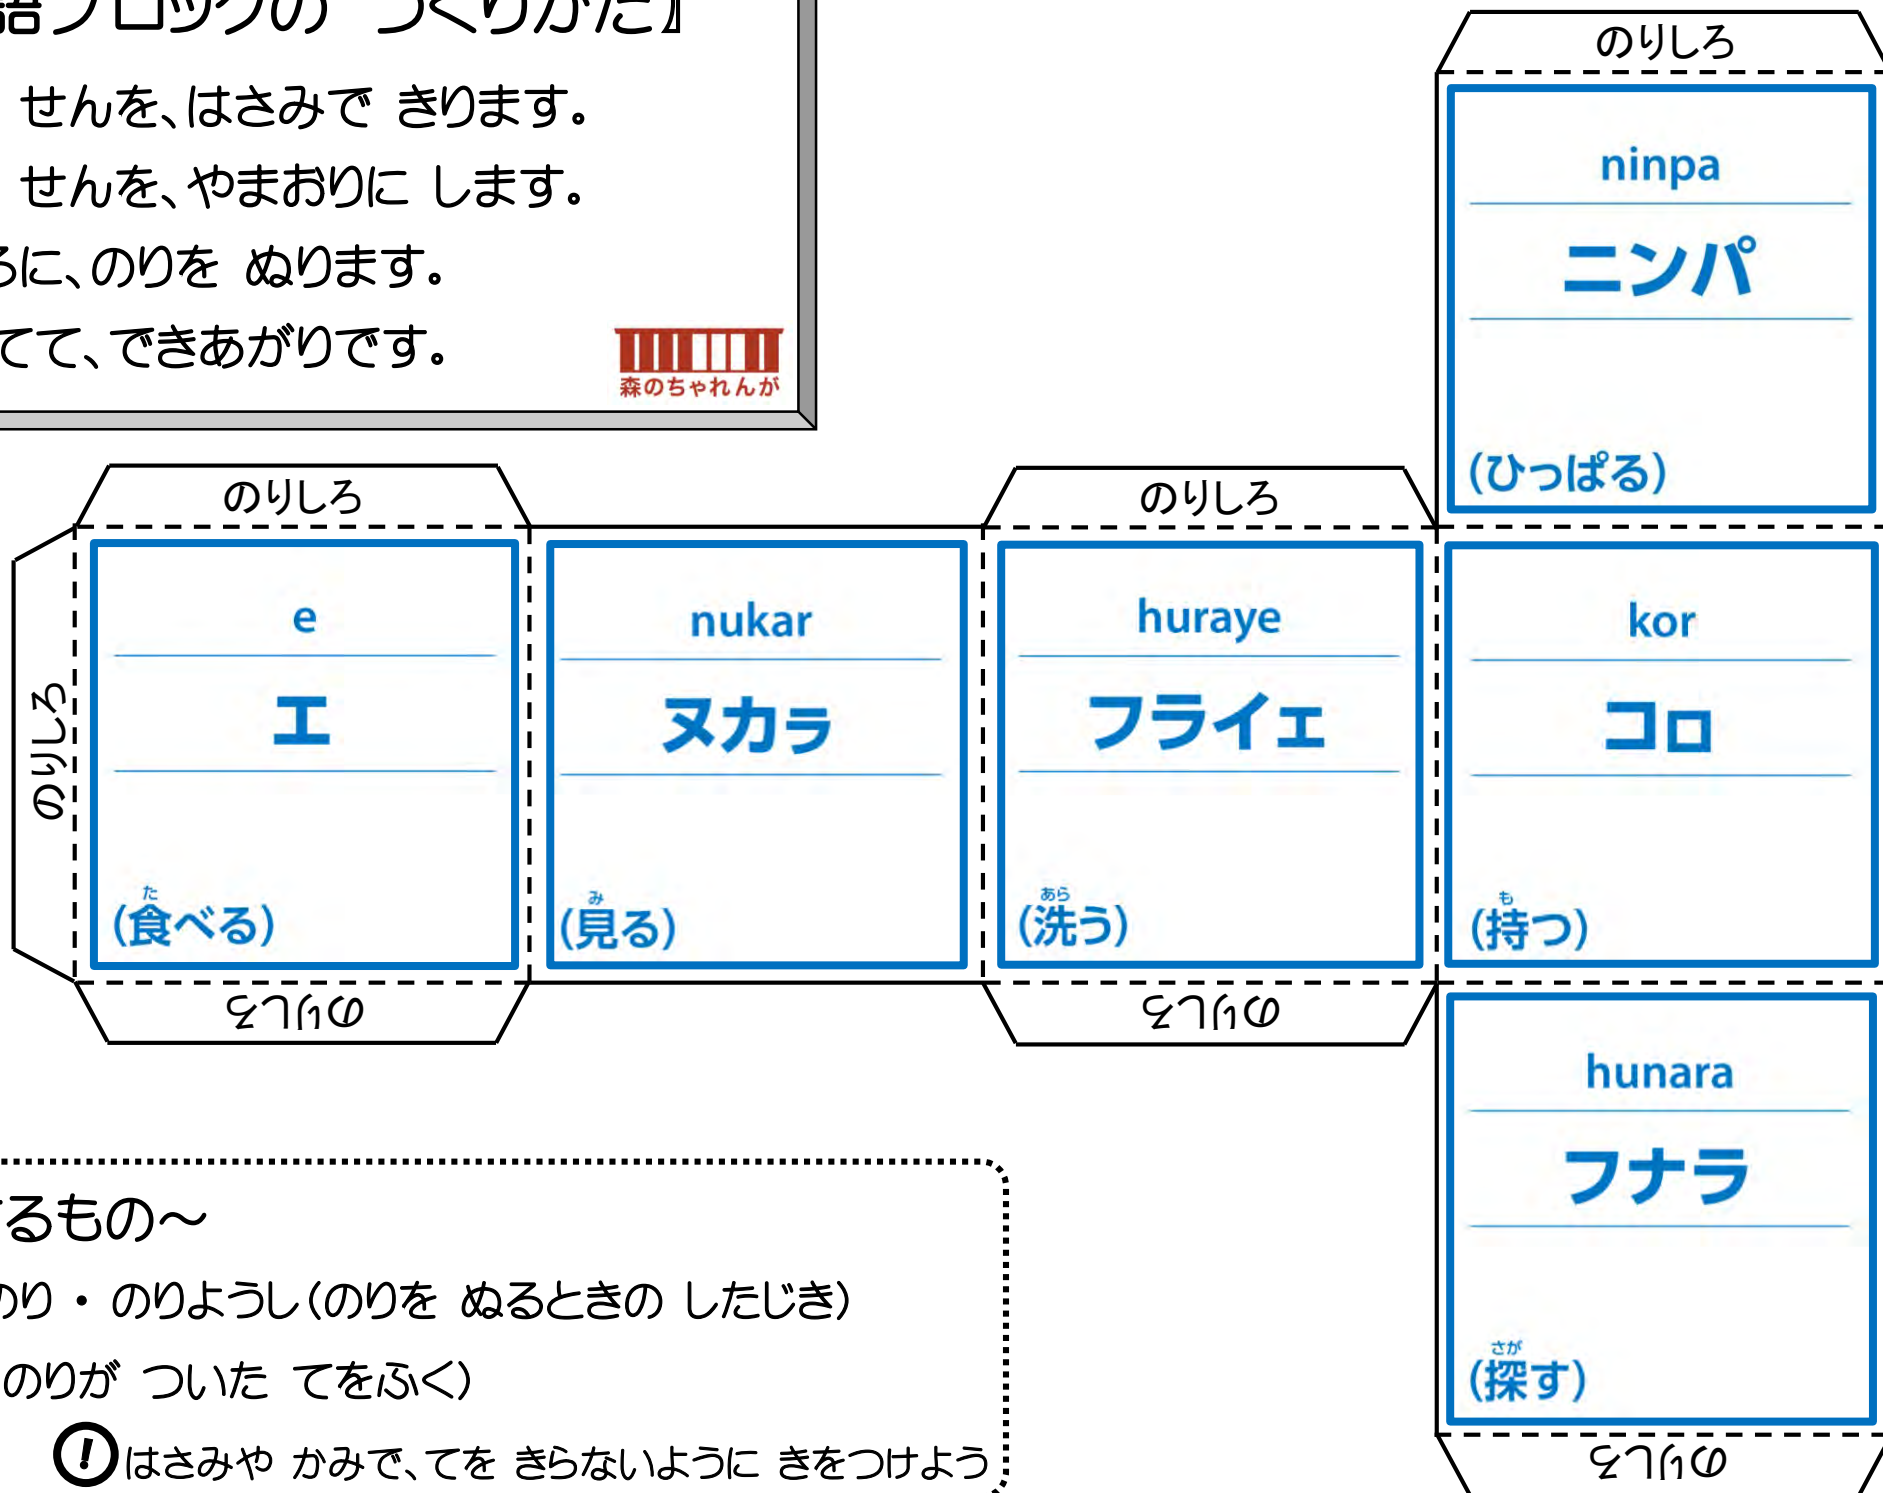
語ブロックの つくりかた』
せんを、はさみで きります。
せんを、やまおりに します。
ろに、のりを ぬります。
てて、できあがりです。
森のちゃれんが

のりしろ
ninpa
ニンパ
(ひっぱる)

のりしろ
のりしろ
のりしろ
e
エ
(食べる)

nukar
ヌカㇻ
(見る)

huraye
フライェ
(洗う)

kor
コㇿ
(持つ)

のりしろ
のりしろ

hunara
フナラ
(探す)
のりしろ

るもの〜
のり ・ のりようし(のりを ぬるときの したじき)
のりが ついた てをふく)
! はさみや かみで、てを きらないように きをつけよう